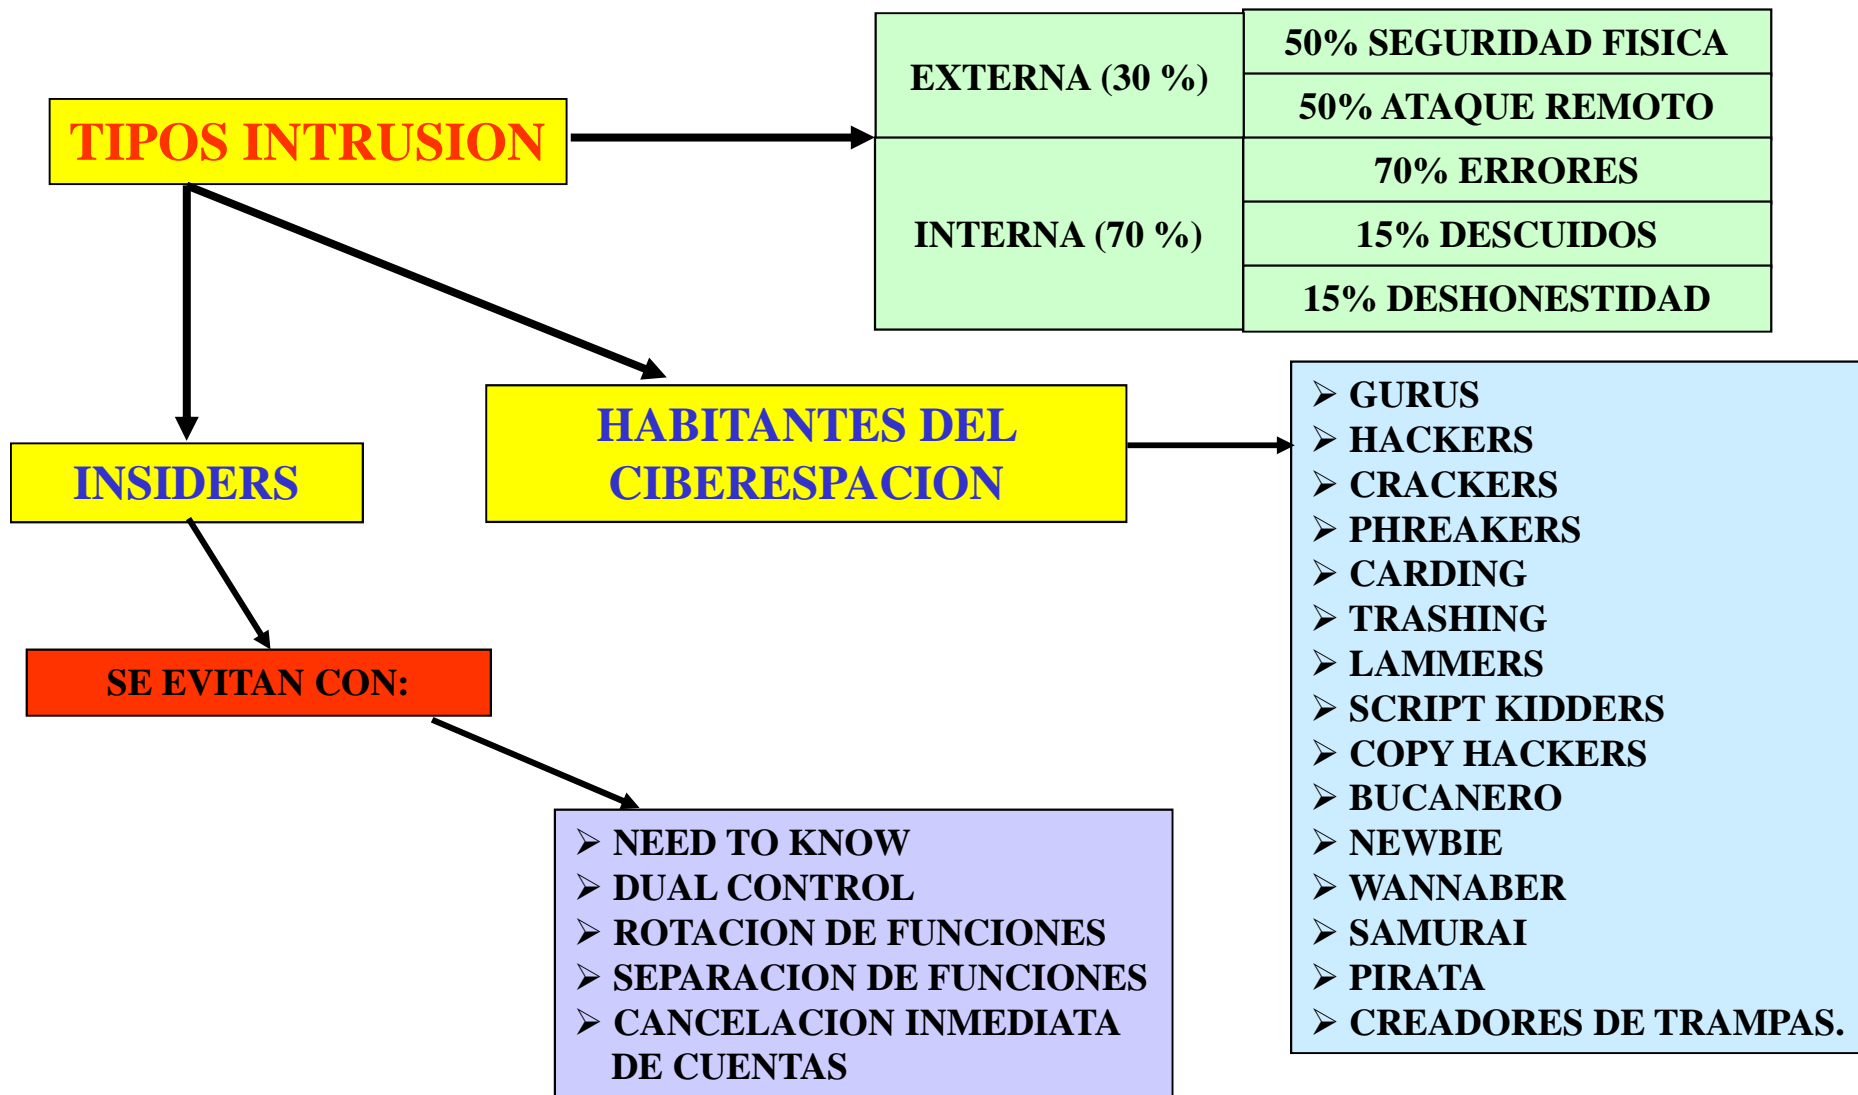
TIPOS INTRUSION

| EXTERNA (30 %) | 50% SEGURIDAD FISICA |
|---|---|
| | 50% ATAQUE REMOTO |
| INTERNA (70 %) | 70% ERRORES |
| | 15% DESCUIDOS |
| | 15% DESHONESTIDAD |

HABITANTES DEL CIBERESPACION

➢ GURUS
➢ HACKERS
➢ CRACKERS
➢ PHREAKERS
➢ CARDING
➢ TRASHING
➢ LAMMERS
➢ SCRIPT KIDDERS
➢ COPY HACKERS
➢ BUCANERO
➢ NEWBIE
➢ WANNABER
➢ SAMURAI
➢ PIRATA
➢ CREADORES DE TRAMPAS.

INSIDERS

SE EVITAN CON:

➢ NEED TO KNOW
➢ DUAL CONTROL
➢ ROTACION DE FUNCIONES
➢ SEPARACION DE FUNCIONES
➢ CANCELACION INMEDIATA DE CUENTAS